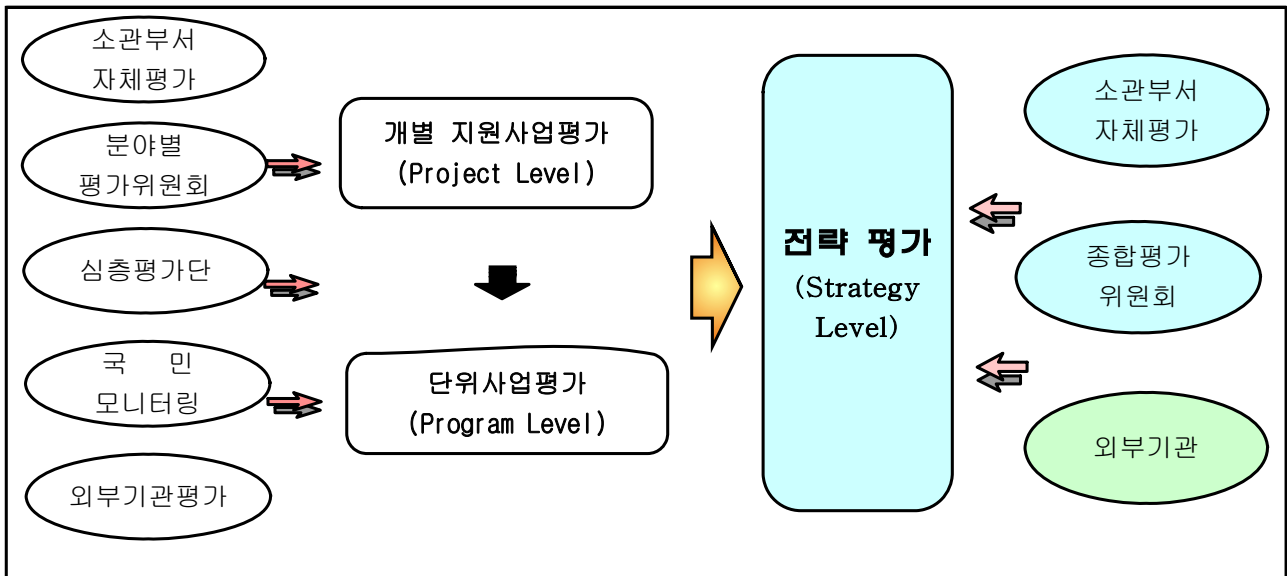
소관부서
자체평가

분야별
평가위원회

심층평가단

국 민
모니터링

외부기관평가

개별 지원사업평가
(Project Level)

단위사업평가
(Program Level)

전략 평가
(Strategy Level)

소관부서
자체평가

종합평가
위원회

외부기관